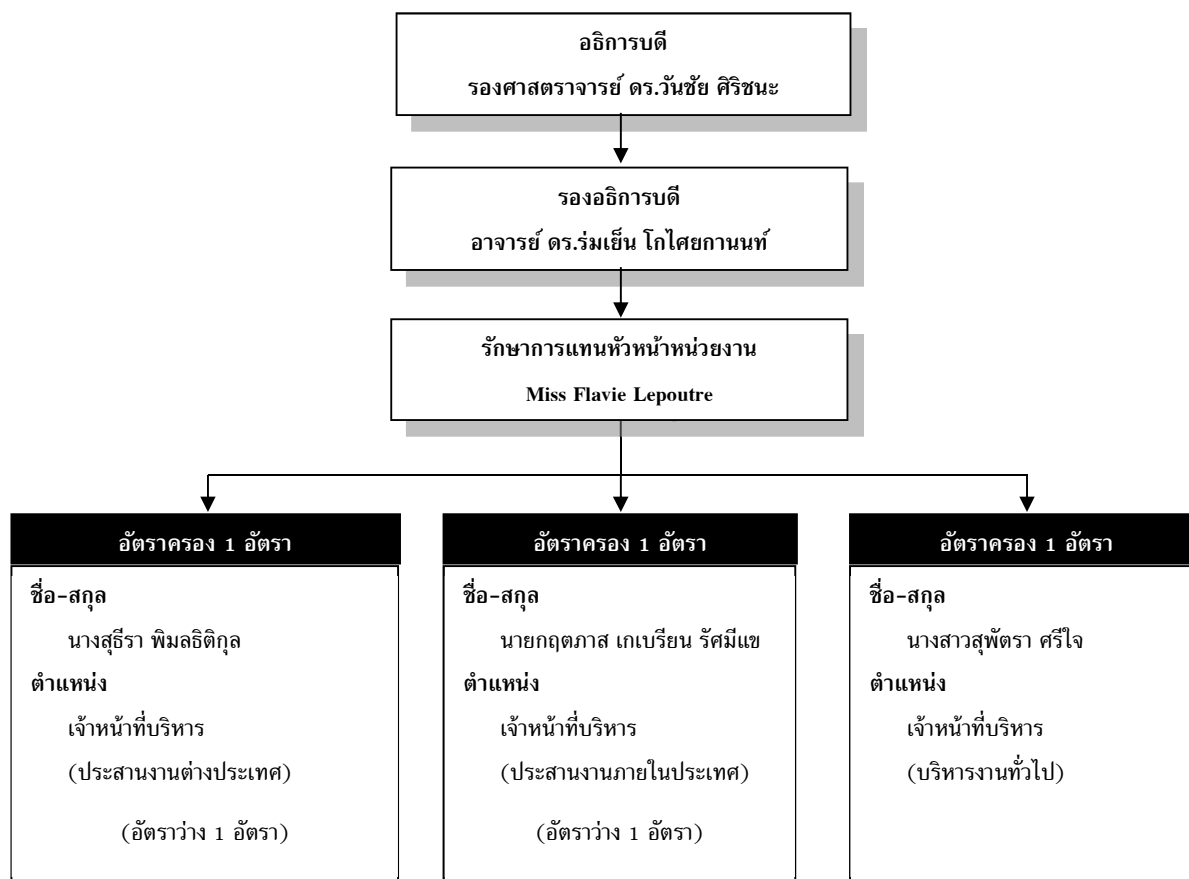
อธิการบดี
รองศาสตราจารย์ ดร.วันชัย ศิริชนะ

รองอธิการบดี
อาจารย์ ดร.ร่มเย็น โกไศยกานนท์

รักษาการแทนหัวหน้าหน่วยงาน
Miss Flavie Lepoutre

อัตราครอง 1 อัตรา
ชื่อ-สกุล
นางสุธีรา พิมลธิติกุล
ตำแหน่ง
เจ้าหน้าที่บริหาร
(ประสานงานต่างประเทศ)
(อัตราว่าง 1 อัตรา)

อัตราครอง 1 อัตรา
ชื่อ-สกุล
นายกฤตภาส เกเบรียน รัศมีแข
ตำแหน่ง
เจ้าหน้าที่บริหาร
(ประสานงานภายในประเทศ)
(อัตราว่าง 1 อัตรา)

อัตราครอง 1 อัตรา
ชื่อ-สกุล
นางสาวสุพัตรา ศรีใจ
ตำแหน่ง
เจ้าหน้าที่บริหาร
(บริหารงานทั่วไป)